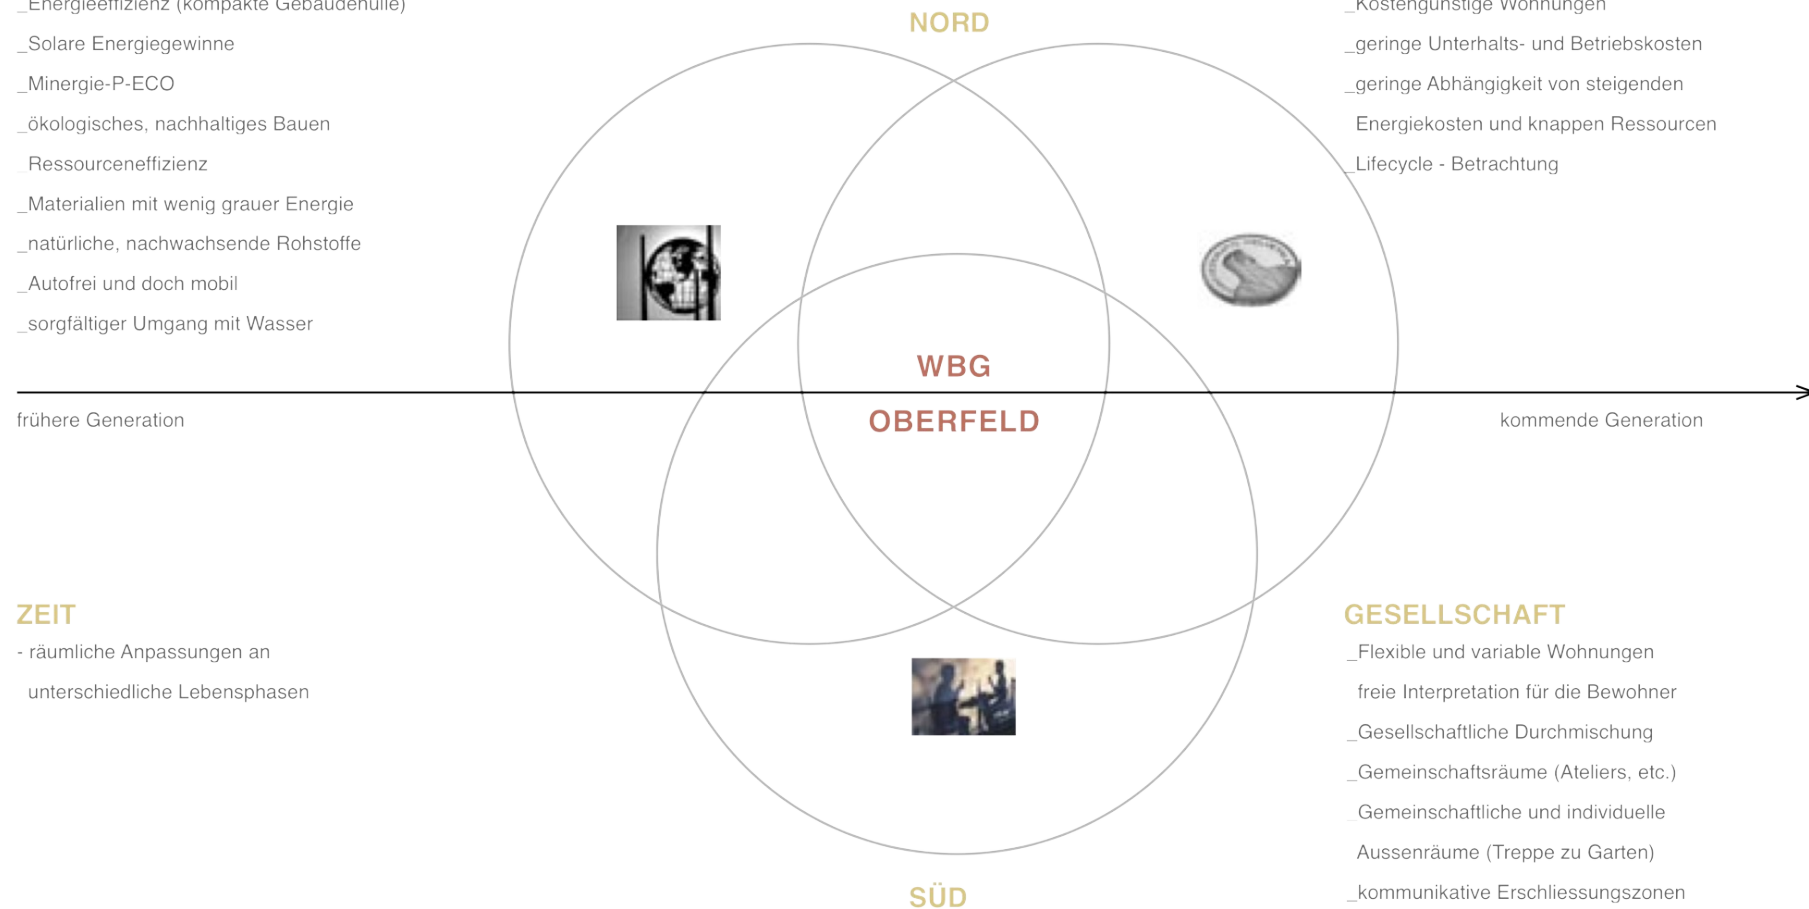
_Energieeffizienz (kompakte Gebäudehülle)

_Solare Energiegewinne

_Minergie-P-ECO

_ökologisches, nachhaltiges Bauen

_Ressourceneffizienz

_Materialien mit wenig grauer Energie

_natürliche, nachwachsende Rohstoffe

_Autofrei und doch mobil

_sorgfältiger Umgang mit Wasser

NORD

_Kostengünstige Wohnungen

_geringe Unterhalts- und Betriebskosten

_geringe Abhängigkeit von steigenden Energiekosten und knappen Ressourcen

_Lifecycle - Betrachtung

WBG

OBERFELD

frühere Generation

kommende Generation

ZEIT

- räumliche Anpassungen an unterschiedliche Lebensphasen

GESELLSCHAFT

_Flexible und variable Wohnungen freie Interpretation für die Bewohner

_Gesellschaftliche Durchmischung

_Gemeinschaftsräume (Ateliers, etc.)

_Gemeinschaftliche und individuelle Aussenräume (Treppe zu Garten)

_kommunikative Erschliessungszonen

SÜD